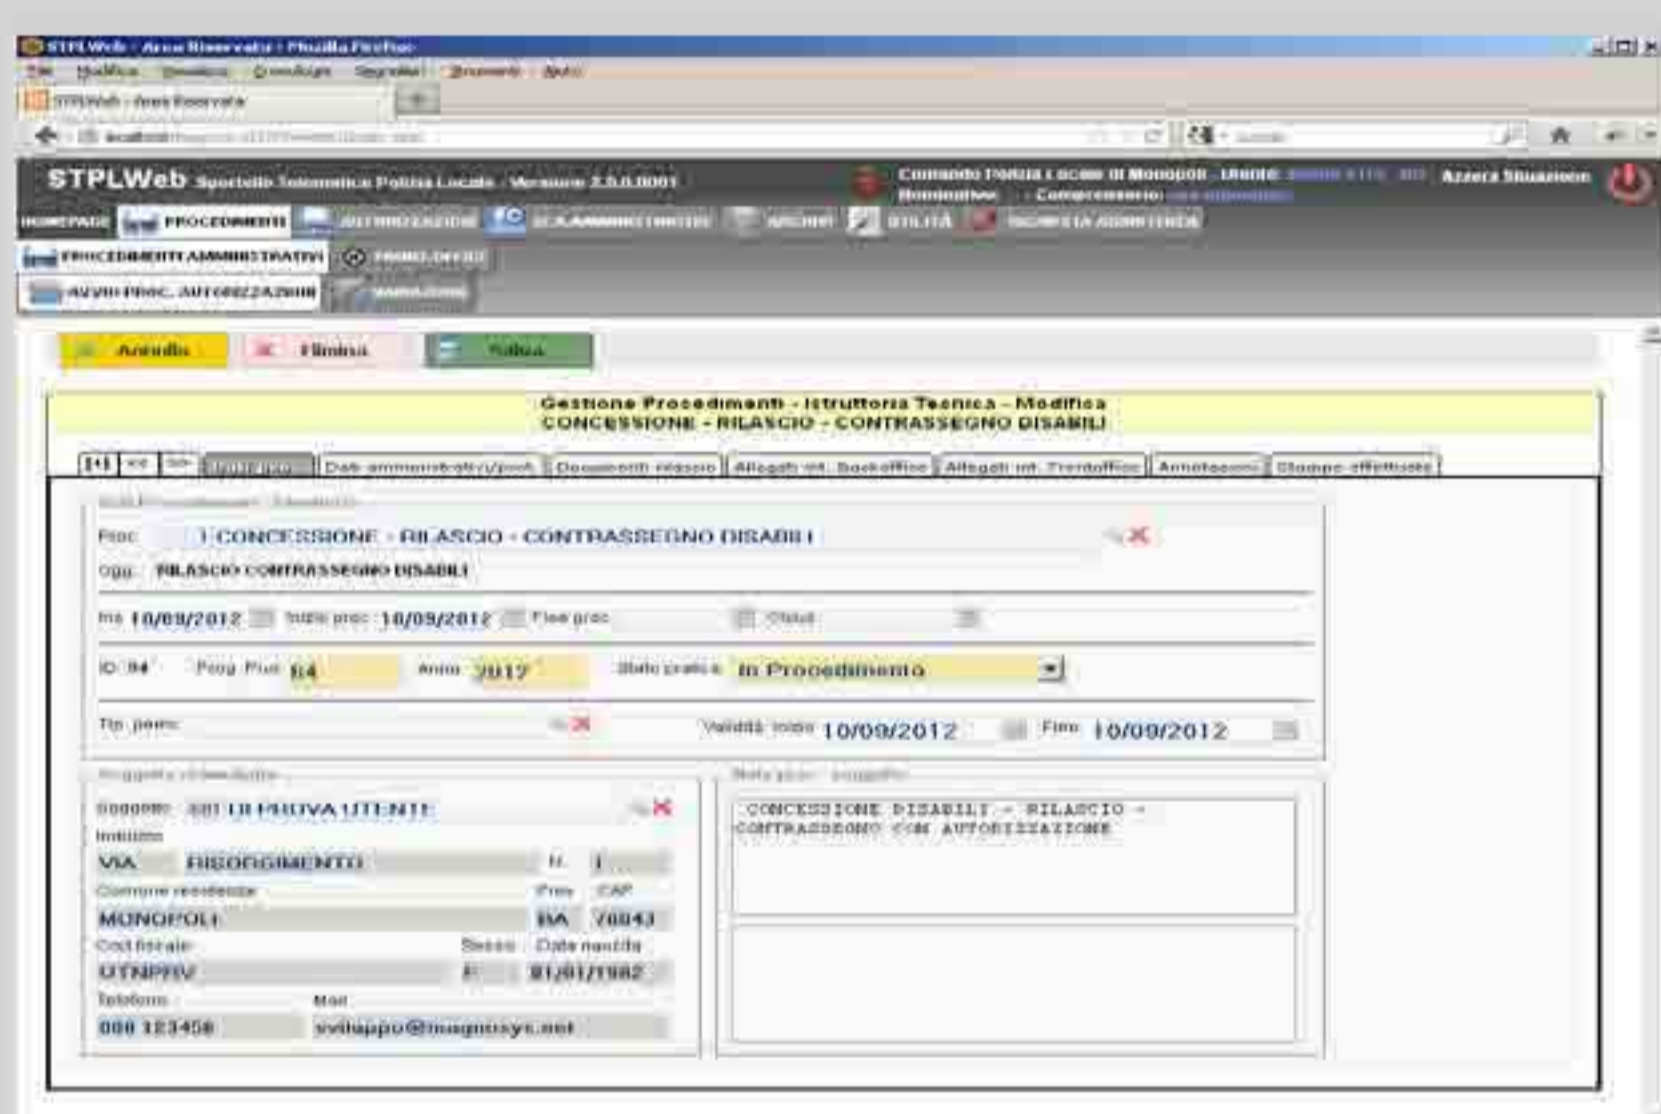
STPLWeb - Area Riservata - Mozilla Firefox

File Modifica Visualizza Cronologia Segnalibri Strumenti Aiuto

STPLWeb - Area Riservata

STPLWeb Sportello Telematico Polizia Locale - Versione 2.5.0.0001

Comando Polizia Locale di Monopoli - Utente: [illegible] Azzera Situazione
Nominativo: Comprensorio: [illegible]

HOMEPAGE PROCEDIMENTI AUTORIZZAZIONI SCA AMMINISTRATIVE ARCHIVI UTILITÀ SEGRETERIA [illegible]

PROCEDIMENTI AMMINISTRATIVI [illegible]

AVVIO PROC. AUTORIZZAZIONI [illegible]

Annulla Elimina Salva

Gestione Procedimenti - Istruttoria Tecnica - Modifica
CONCESSIONE - RILASCIO - CONTRASSEGNO DISABILI

Dati amministrativi/prot. Documenti rilascio Allegati int. Backoffice Allegati int. Frontoffice Annotazioni Stampe effettuate

Proc. 1 CONCESSIONE - RILASCIO - CONTRASSEGNO DISABILI
Ogg. RILASCIO CONTRASSEGNO DISABILI

Ins 10/09/2012 Inizio proc. 10/09/2012 Fine proc. Chiusi

ID 84 Prog. Prat. 84 Anno 2012 Stato pratica In Procedimento

Tip. perm. Validità inizio 10/09/2012 Fine 10/09/2012

Soggetto richiedente Note proc. - soggetto

Soggetto 481 DI PROVA UTENTE
Indirizzo
VIA RISORGIMENTO N. 1
Comune residenza Prov. CAP
MONOPOLI BA 70043
Cod.fiscale Sesso Data nascita
UTNPRV F 01/01/1982
Telefono Mail
080 123456 sviluppo@magnosys.net

CONCESSIONE DISABILI - RILASCIO - CONTRASSEGNO CON AUTORIZZAZIONE